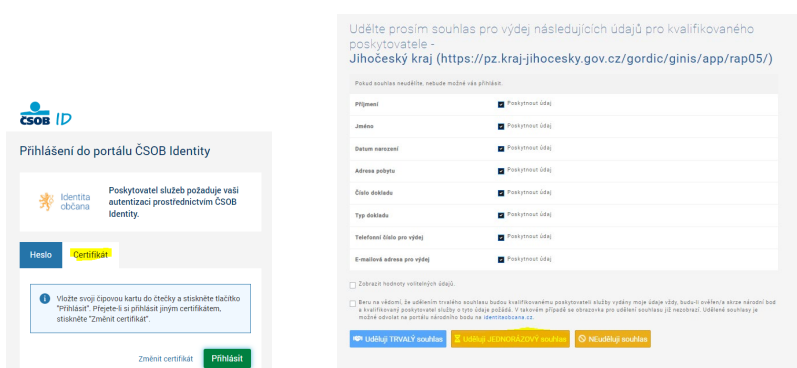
ČSOB ID

Přihlášení do portálu ČSOB Identity

Identita občana

Poskytovatel služeb požaduje vaši autentizaci prostřednictvím ČSOB Identity.

Heslo

Certifikát

Vložte svoji čipovou kartu do čtečky a stiskněte tlačítko "Přihlásit". Přejete-li si přihlásit jiným certifikátem, stiskněte "Změnit certifikát".

Změnit certifikát

Přihlásit

Udělte prosím souhlas pro výdej následujících údajů pro kvalifikovaného poskytovatele - Jihočeský kraj (https://pz.kraj-jihocesky.gov.cz/gordic/ginis/app/rap05/)

Pokud souhlas neudělíte, nebude možné vás přihlásit.

| | |
|---|---|
| Příjmení | Poskytnout údaj |
| Jméno | Poskytnout údaj |
| Datum narození | Poskytnout údaj |
| Adresa pobytu | Poskytnout údaj |
| Číslo dokladu | Poskytnout údaj |
| Typ dokladu | Poskytnout údaj |
| Telefonní číslo pro výdej | Poskytnout údaj |
| E-mailová adresa pro výdej | Poskytnout údaj |

Zobrazit hodnoty volitelných údajů.

Beru na vědomí, že udělením trvalého souhlasu budou kvalifikovanému poskytovateli služby vydány moje údaje vždy, budu-li ověřen/a skrze národní bod a kvalifikovaný poskytovatel služby o tyto údaje požádá. V takovém případě se obrazovka pro udělení souhlasu již nezobrazí. Udělené souhlasy je možné odvolat na portálu národního bodu na identitaobcana.cz.

Uděluji TRVALÝ souhlas

Uděluji JEDNORÁZOVÝ souhlas

NEuděluji souhlas